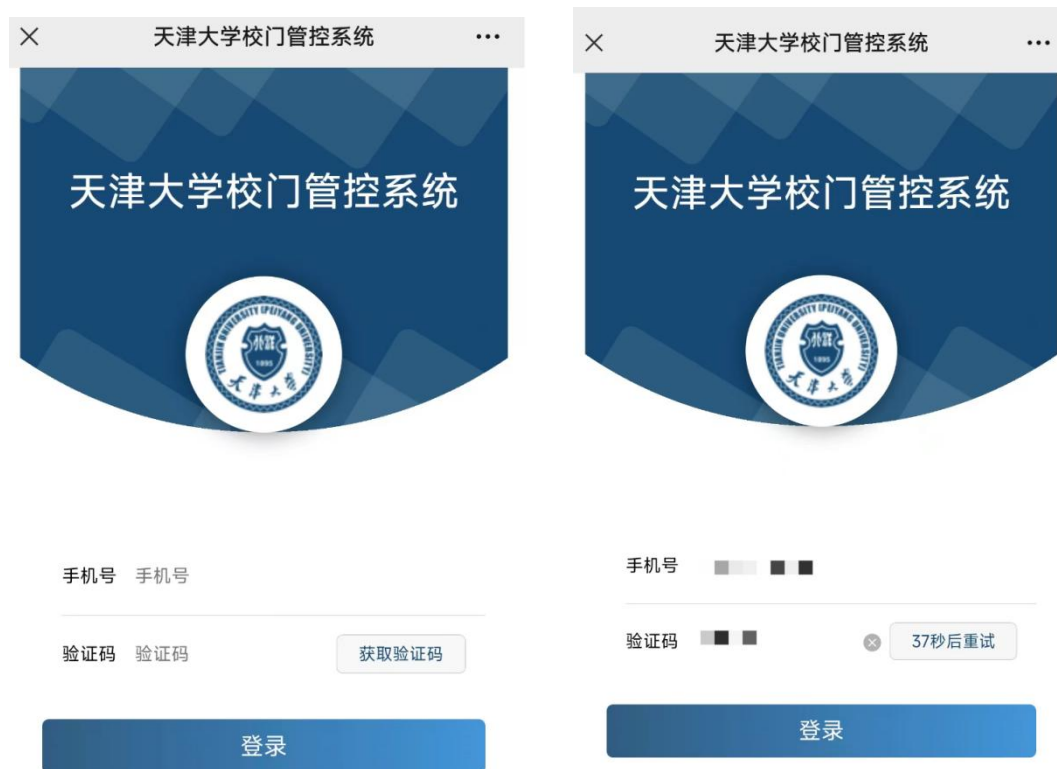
×
天津大学校门管控系统
···

天津大学校门管控系统

TIANJIN UNIVERSITY (PEIYANG UNIVERSITY)
1895
天津大学

手机号 手机号

验证码 验证码 获取验证码

登录

×
天津大学校门管控系统
···

天津大学校门管控系统

TIANJIN UNIVERSITY (PEIYANG UNIVERSITY)
1895
天津大学

手机号 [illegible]

验证码 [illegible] 37秒后重试

登录